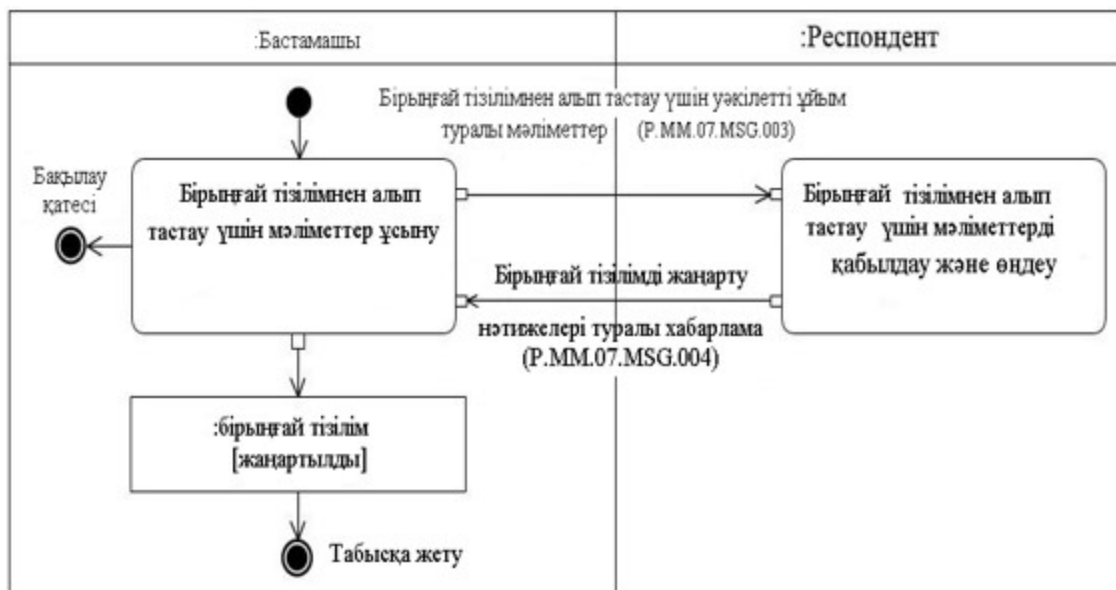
:Бастамашы

:Респондент

Бірыңғай тізілімнен алып тастау үшін уәкілетті ұйым туралы мәліметтер (P.MM.07.MSG.003)

Бақылау қатесі

Бірыңғай тізілімнен алып тастау үшін мәліметтер ұсыну

Бірыңғай тізілімнен алып тастау үшін мәліметтерді қабылдау және өңдеу

Бірыңғай тізілімді жаңарту нәтижелері туралы хабарлама (P.MM.07.MSG.004)

:бірыңғай тізілім [жаңартылды]

Табысқа жету